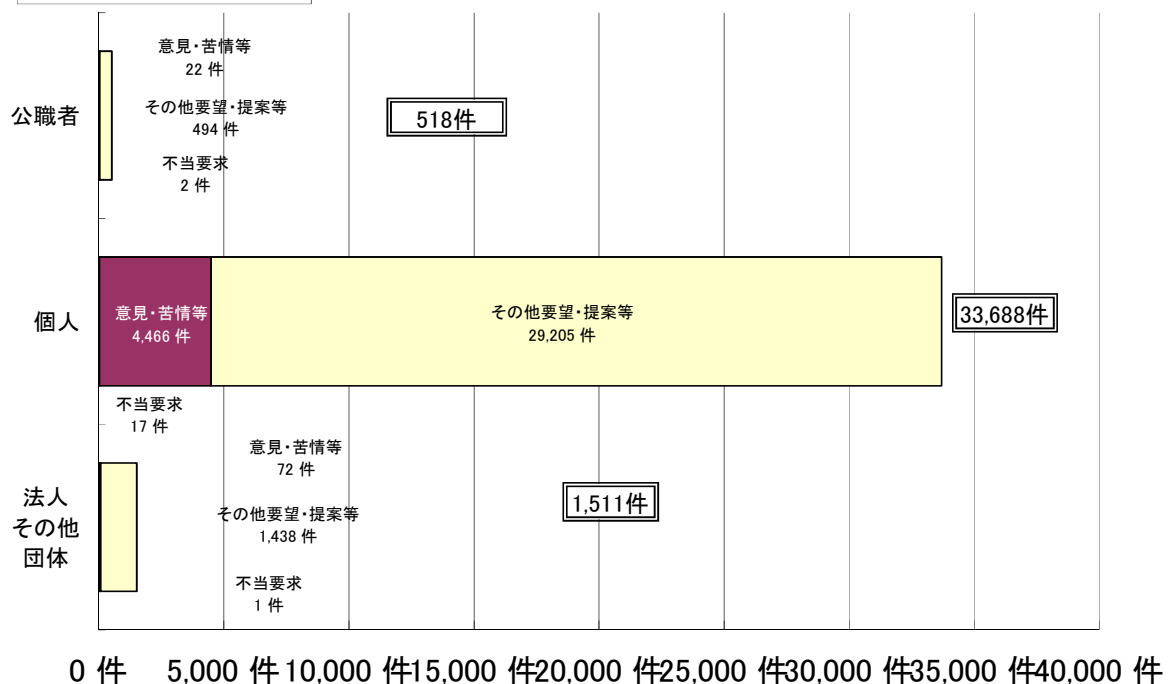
公職者

意見・苦情等
22 件

その他要望・提案等
494 件

不当要求
2 件

518件

個人

意見・苦情等
4,466 件

その他要望・提案等
29,205 件

33,688件

不当要求
17 件

法人
その他
団体

意見・苦情等
72 件

その他要望・提案等
1,438 件

1,511件

不当要求
1 件

0 件 5,000 件 10,000 件 15,000 件 20,000 件 25,000 件 30,000 件 35,000 件 40,000 件